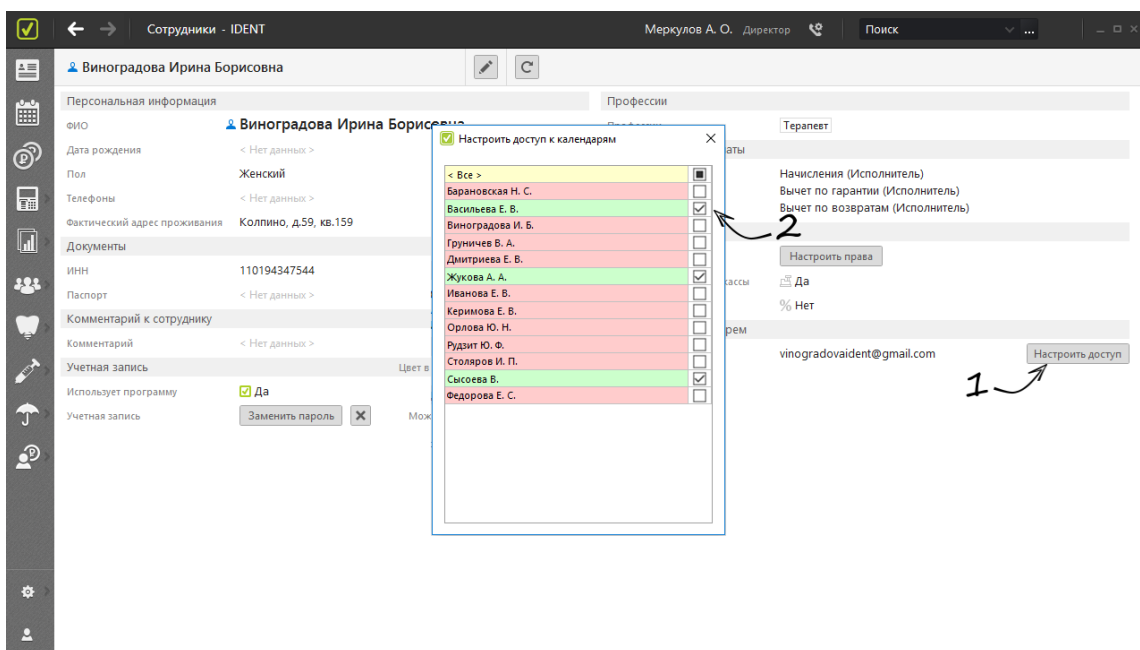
Сотрудники - IDENT

Меркулов А. О. Директор

Поиск

Виноградова Ирина Борисовна

Персональная информация

ФИО Виноградова Ирина Борисовна

Дата рождения < Нет данных >

Пол Женский

Телефоны < Нет данных >

Фактический адрес проживания Колпино, д.59, кв.159

Документы

ИНН 110194347544

Паспорт < Нет данных >

Комментарий к сотруднику

Комментарий < Нет данных >

Учетная запись

Цвет в

Использует программу Да

Учетная запись Заменить пароль

Мож

Профессии

Терапевт

аты

Начисления (Исполнитель)

Вычет по гарантии (Исполнитель)

Вычет по возвратам (Исполнитель)

Настроить права

ассы Да

Нет

рем

vinogradovaident@gmail.com Настроить доступ

1

Настроить доступ к календарям

| < Все > | |
|---|---|
| Барановская Н. С. | ☐ |
| Васильева Е. В. | ☑ |
| Виноградова И. Б. | ☐ |
| Груничев В. А. | ☐ |
| Дмитриева Е. В. | ☐ |
| Жукова А. А. | ☑ |
| Иванова Е. В. | ☐ |
| Керимова Е. В. | ☐ |
| Орлова Ю. Н. | ☐ |
| Рудзит Ю. Ф. | ☐ |
| Столяров И. П. | ☐ |
| Сысоева В. | ☑ |
| Федорова Е. С. | ☐ |

2